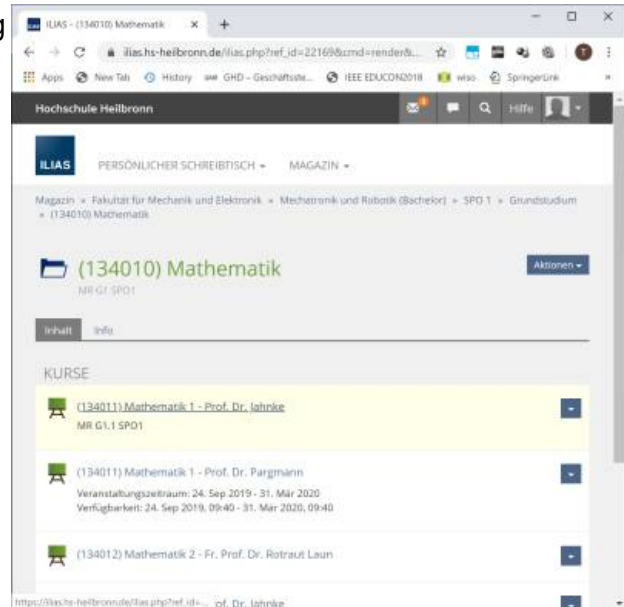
ILIAS - (134010) Mathematik

ilias.hs-heilbronn.de/ilias.php?ref_id=22169&cmd=render&...

Apps  New Tab  History  GHD - Geschäftsste...  IEEE EDUCON2018  wiso  SpringerLink

Hochschule Heilbronn

Hilfe

ILIAS  PERSÖNLICHER SCHREIBTISCH ▾  MAGAZIN ▾

Magazin » Fakultät für Mechanik und Elektronik » Mechatronik und Robotik (Bachelor) » SPO 1 » Grundstudium » (134010) Mathematik

(134010) Mathematik

MR G1 SPO1

Aktionen ▾

Inhalt  Info

KURSE

(134011) Mathematik 1 - Prof. Dr. Jahnke
MR G1.1 SPO1

(134011) Mathematik 1 - Prof. Dr. Pargmann
Veranstaltungszeitraum: 24. Sep 2019 - 31. Mär 2020
Verfügbarkeit: 24. Sep 2019, 09:40 - 31. Mar 2020, 09:40

(134012) Mathematik 2 - Fr. Prof. Dr. Rotraut Laun

https://ilias.hs-heilbronn.de/ilias.php?ref_id=... of. Dr. Jahnke